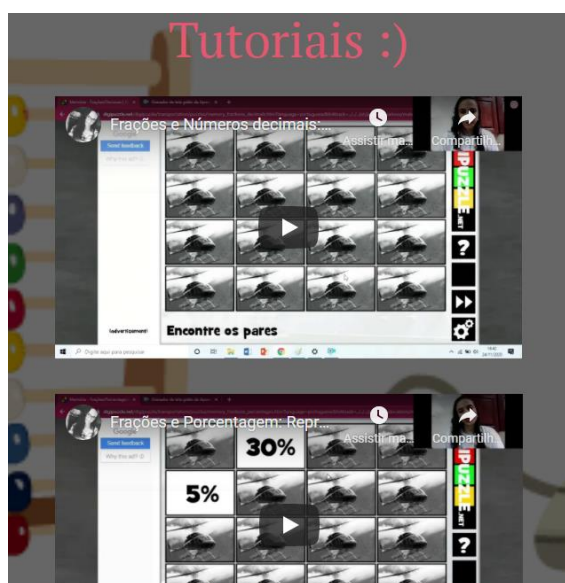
Tutoriais :)

Frações e Números decimais: ...

Assistir ma...

Compartilh...

Send feedback

Why this ad?

Advertisement

Encontre os pares

Digite aqui para pesquisar

Frações e Porcentagem: Repr...

Assistir ma...

Compartilh...

Send feedback

Why this ad?

30%

5%